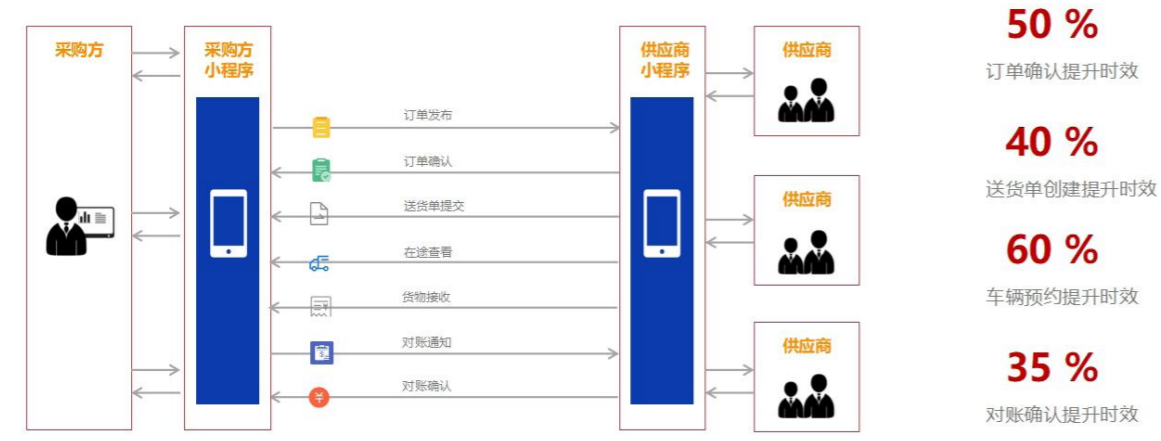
采购方

采购方
小程序

订单发布

订单确认

送货单提交

在途查看

货物接收

对账通知

对账确认

供应商
小程序

供应商

供应商

供应商

50 %
订单确认提升时效

40 %
送货单创建提升时效

60 %
车辆预约提升时效

35 %
对账确认提升时效